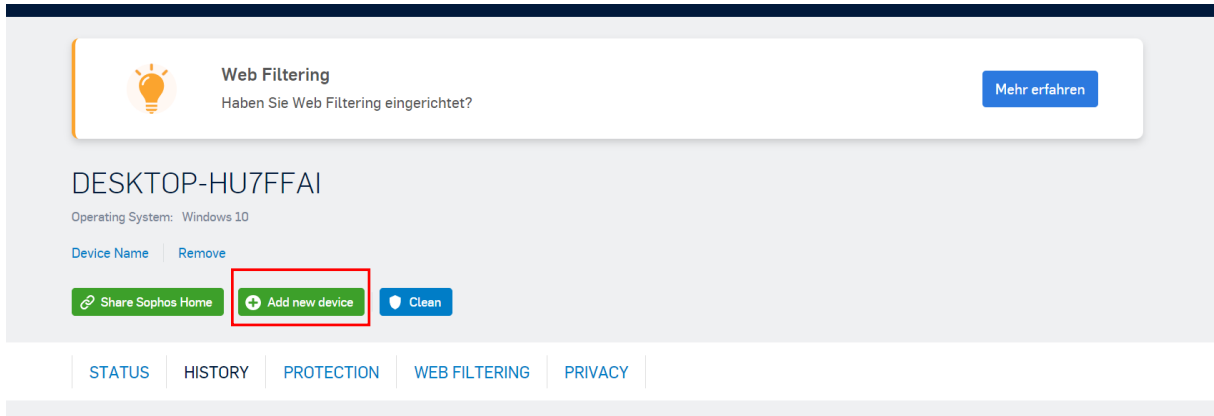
Web Filtering
Haben Sie Web Filtering eingerichtet?

Mehr erfahren

DESKTOP-HU7FFAI

Operating System: Windows 10

Device Name | Remove

Share Sophos Home
Add new device
Clean

STATUS | HISTORY | PROTECTION | WEB FILTERING | PRIVACY